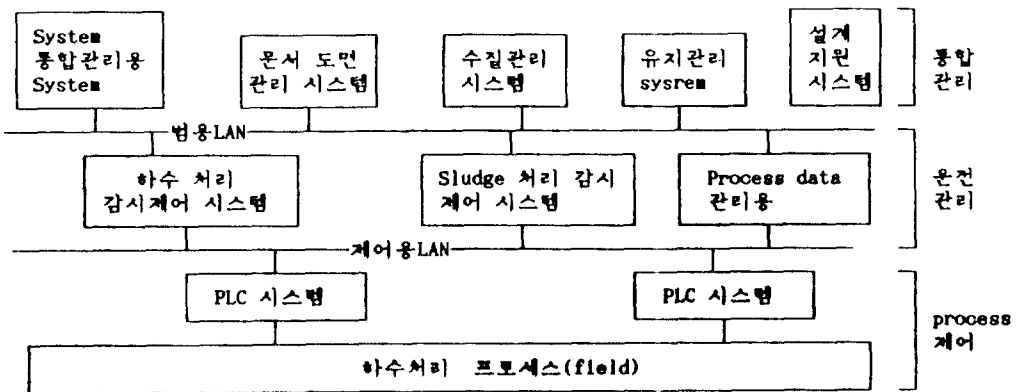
System 통합관리용 System

문서 도면 관리 시스템

수질관리 시스템

유지관리 sysrem

설계 지원 시스템

통합 관리

범용LAN

하수 처리 감시제어 시스템

Sludge 처리 감시 제어 시스템

Process data 관리용

운전 관리

제어용LAN

PLC 시스템

PLC 시스템

process 제어

하수처리 프로세스(field)